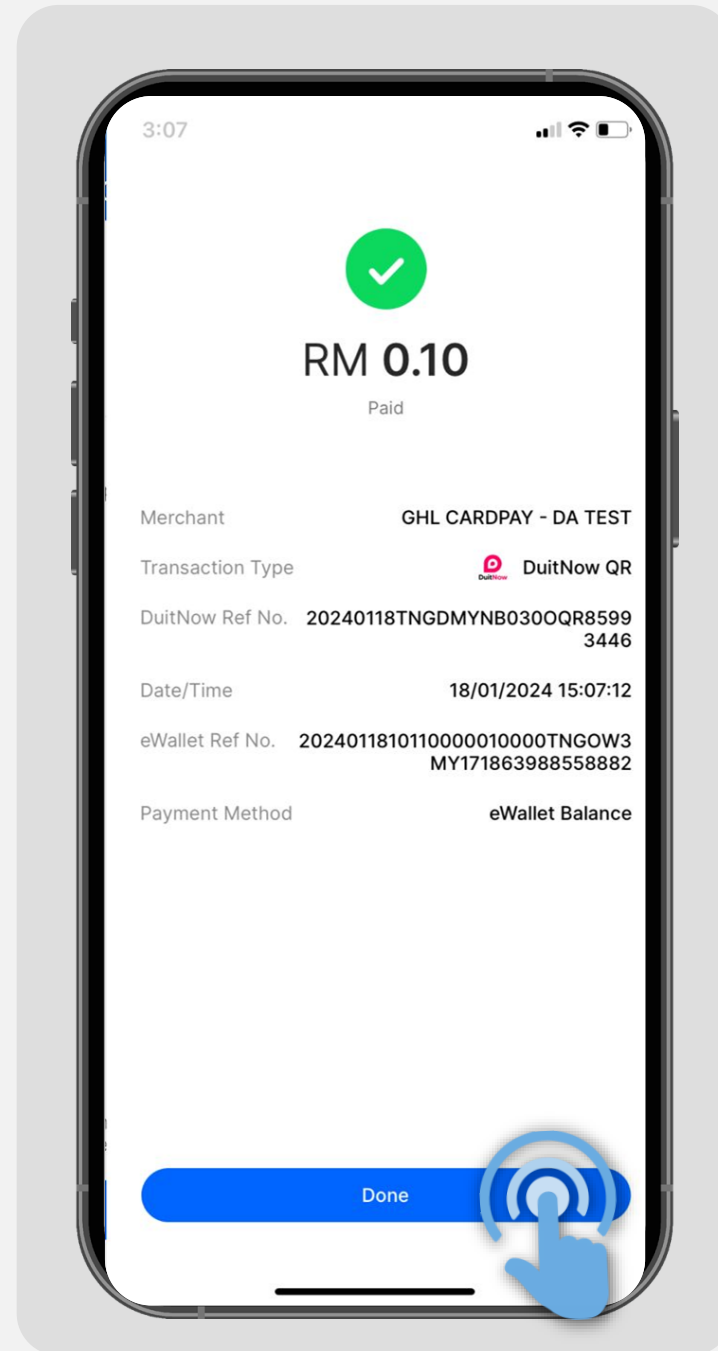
3:07

RM 0.10

Paid

| | |
|---|---|
| Merchant | GHL CARDPAY - DA TEST |
| Transaction Type | DuitNow DuitNow QR |
| DuitNow Ref No. | 20240118TNGDMYNB030OQR85993446 |
| Date/Time | 18/01/2024 15:07:12 |
| eWallet Ref No. | 20240118101100000010000TNGOW3MY171863988558882 |
| Payment Method | eWallet Balance |

Done